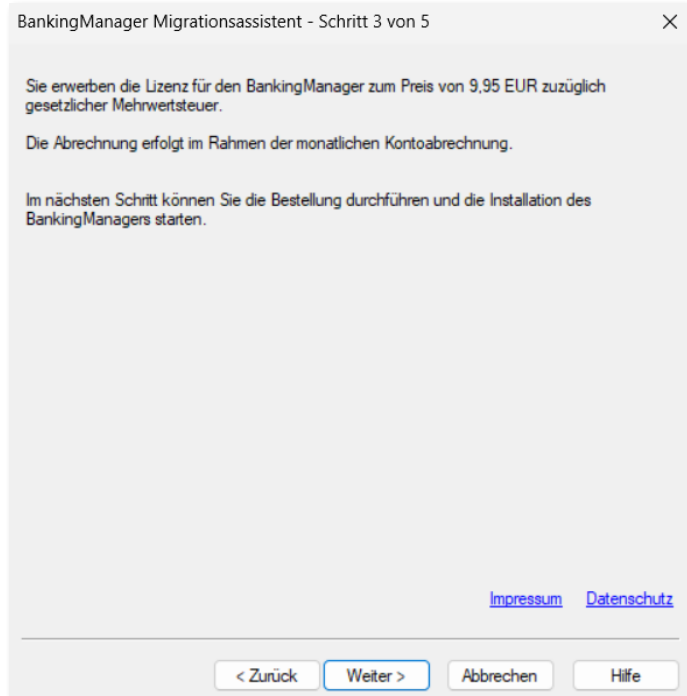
BankingManager Migrationsassistent - Schritt 3 von 5

×

Sie erwerben die Lizenz für den BankingManager zum Preis von 9,95 EUR zuzüglich gesetzlicher Mehrwertsteuer.

Die Abrechnung erfolgt im Rahmen der monatlichen Kontoabrechnung.

Im nächsten Schritt können Sie die Bestellung durchführen und die Installation des BankingManagers starten.

Impressum Datenschutz

< Zurück Weiter > Abbrechen Hilfe